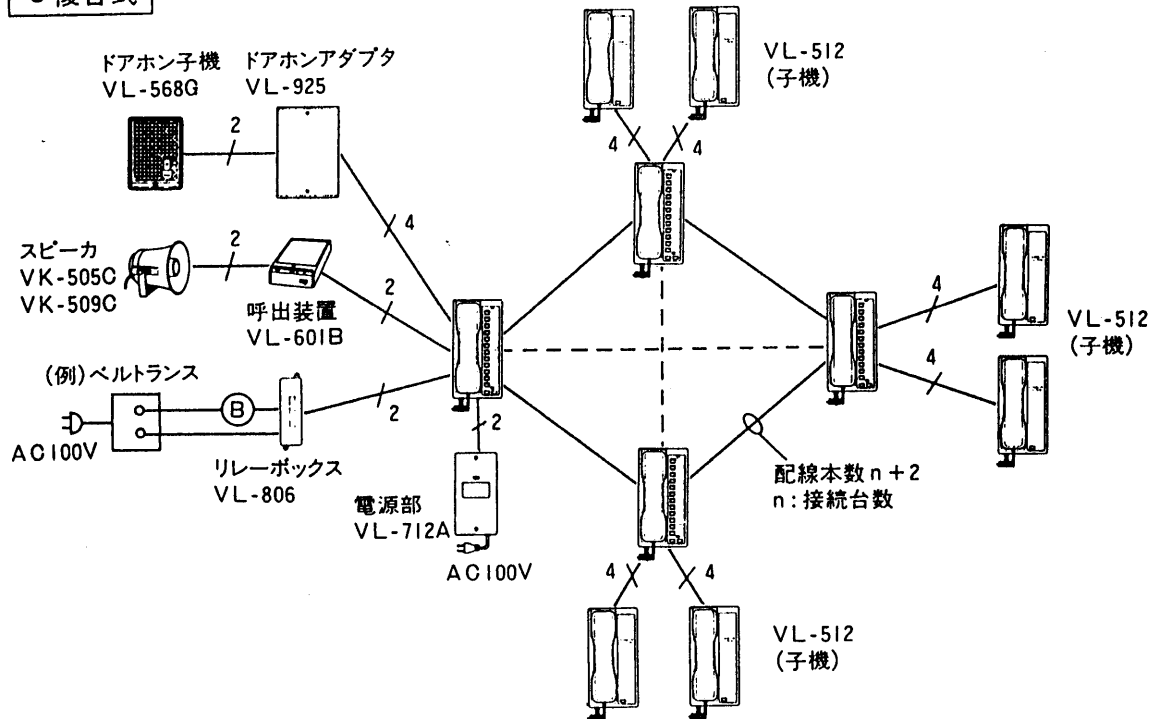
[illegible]複合式

ドアホン子機
VL-568G

ドアホンアダプタ
VL-925

2

4

スピーカ
VK-505C
VK-509C

2

呼出装置
VL-601B

2

(例)ベルトランス

B

2

AC100V

リレーボックス
VL-806

2

電源部
VL-712A

AC100V

VL-512
(子機)

4

4

4

4

VL-512
(子機)

配線本数n+2
n:接続台数

4

4

VL-512
(子機)